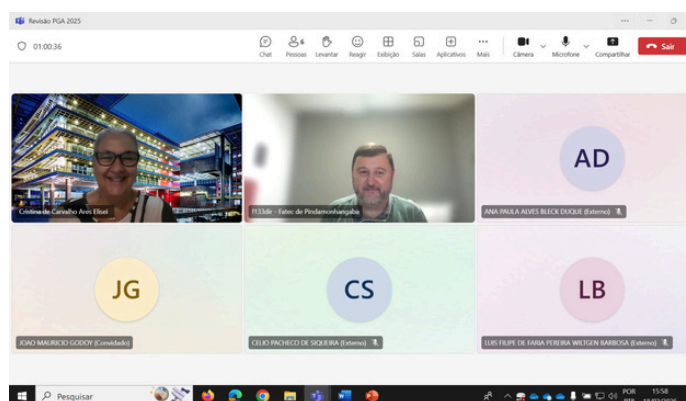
Revisão PGA 2025

01:00:36

Chat Pessoas 6 Levantar Reagir Exibição Salas Aplicativos Mais Câmera Microfone Compartilhar Sair

Cristina de Carvalho Ares Elisei

f133dir - Fatec de Pindamonhangaba

AD

ANA PAULA ALVES BLECK DUQUE (Externo)

JG

JOAO MAURICIO GODOY (Convidado)

CS

CELIO PACHECO DE SIQUEIRA (Externo)

LB

LUIS FILIPE DE FARIA PEREIRA WILTGEN BARBOSA (Externo)

Pesquisar

POR 15:58